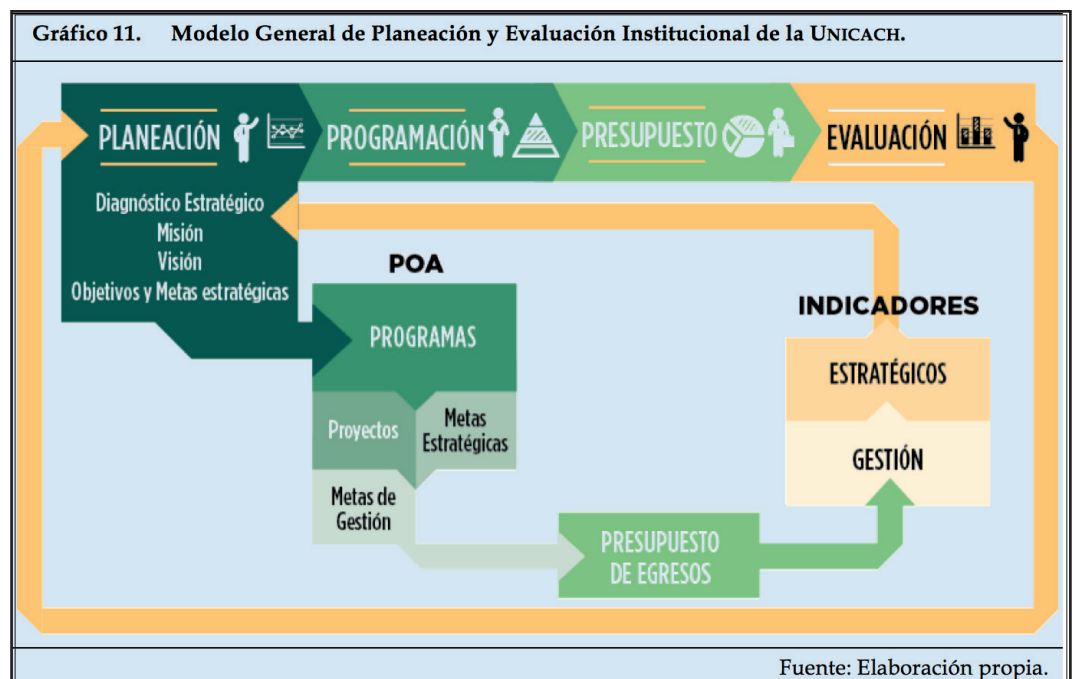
Gráfico 11. Modelo General de Planeación y Evaluación Institucional de la UNICACH.

PLANEACIÓN

PROGRAMACIÓN

PRESUPUESTO

EVALUACIÓN

Diagnóstico Estratégico
Misión
Visión
Objetivos y Metas estratégicas

POA

PROGRAMAS

Proyectos

Metas Estratégicas

Metas de Gestión

PRESUPUESTO DE EGRESOS

INDICADORES

ESTRATÉGICOS

GESTIÓN

Fuente: Elaboración propia.